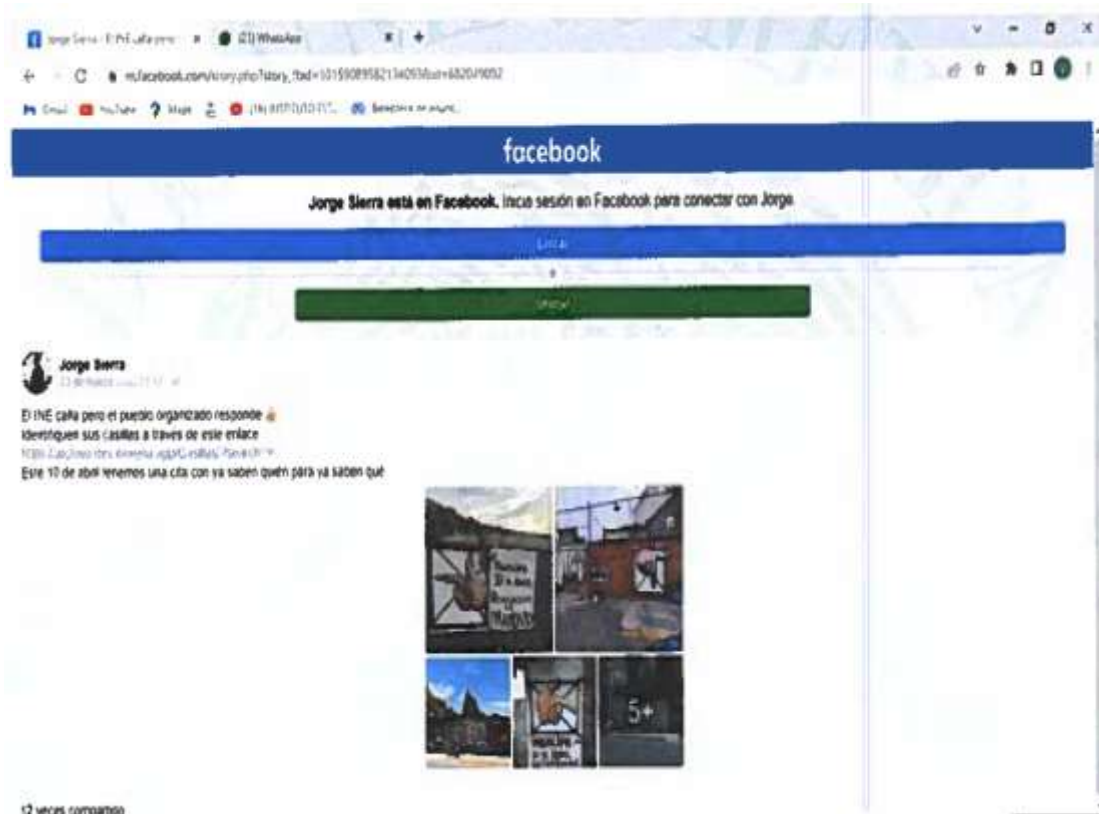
Jorge Sierra - El INE calla pero · (21) WhatsApp

m.facebook.com/story.php?story_fbid=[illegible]

Gmail YouTube Maps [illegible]

facebook

Jorge Sierra está en Facebook. Inicia sesión en Facebook para conectar con Jorge.

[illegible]

o

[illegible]

Jorge Sierra
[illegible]

El INE calla pero el pueblo organizado responde
Identifiquen sus casillas a traves de este enlace
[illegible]
Este 10 de abril tenemos una cita con ya saben quién para ya saben qué

5+

12 veces compartido